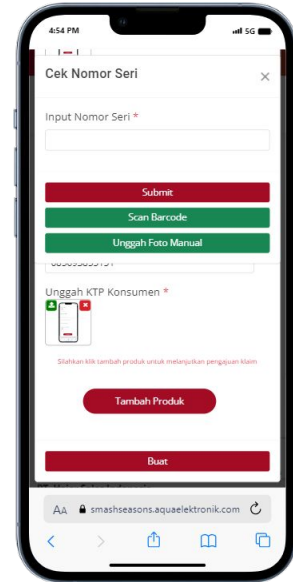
4:54 PM
5G

Cek Nomor Seri
×

Input Nomor Seri *

Submit
Scan Barcode
Unggah Foto Manual

08909889191

Unggah KTP Konsumen *

Silahkan klik tambah produk untuk melanjutkan pengajuan klaim

Tambah Produk

Buat

AA smashseasons.aquaelektronik.com